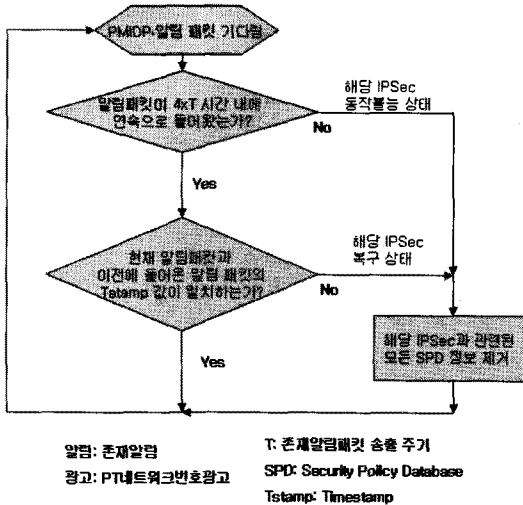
PMIDP 알림 패킷 기다림

알림패킷이 4xT 시간 내에 연속으로 들어왔는가?

해당 IPSec 동작불능 상태

No

Yes

현재 알림패킷과 이전에 들어온 알림 패킷의 Tstamp 값이 일치하는가?

해당 IPSec 복구 상태

No

해당 IPSec과 관련된 모든 SPD 정보 제거

Yes

알림: 존재알림

광고: PT네트워크번호광고

T: 존재알림패킷 송출 주기

SPD: Security Policy Database

Tstamp: Timestamp